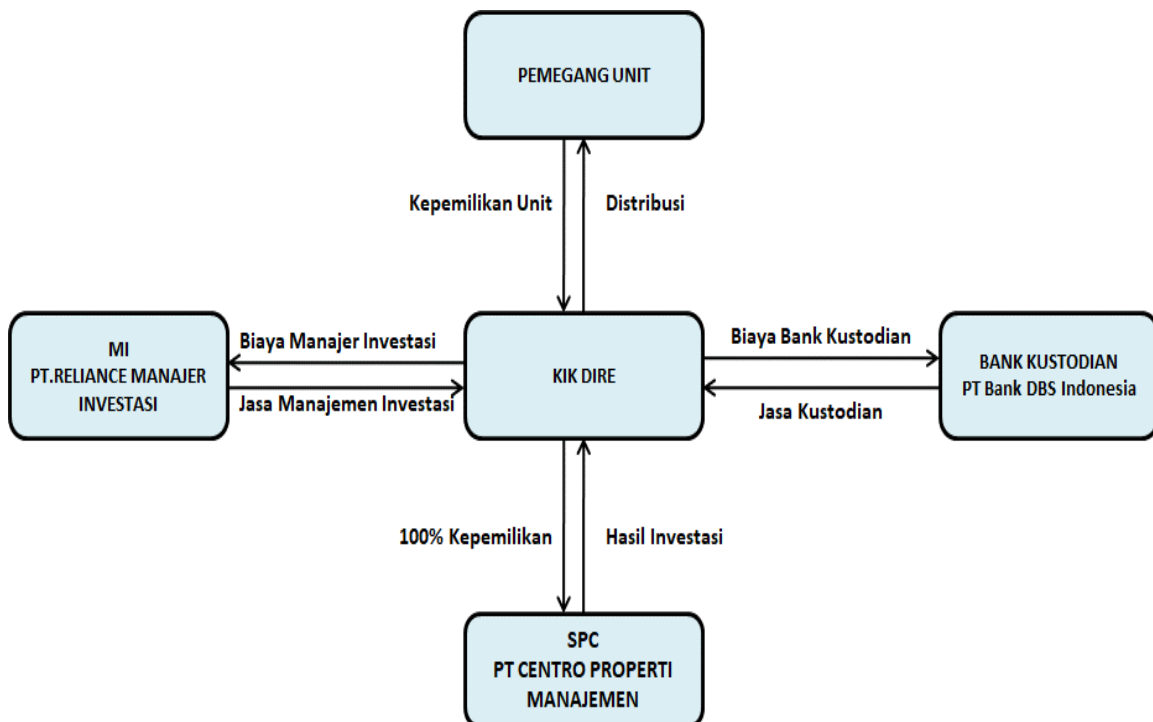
PEMEGANG UNIT

Kepemilikan Unit

Distribusi

MI
PT.RELIANCE MANAJER INVESTASI

Biaya Manajer Investasi

Jasa Manajemen Investasi

KIK DIRE

Biaya Bank Kustodian

Jasa Kustodian

BANK KUSTODIAN
PT Bank DBS Indonesia

100% Kepemilikan

Hasil Investasi

SPC
PT CENTRO PROPERTI MANAJEMEN